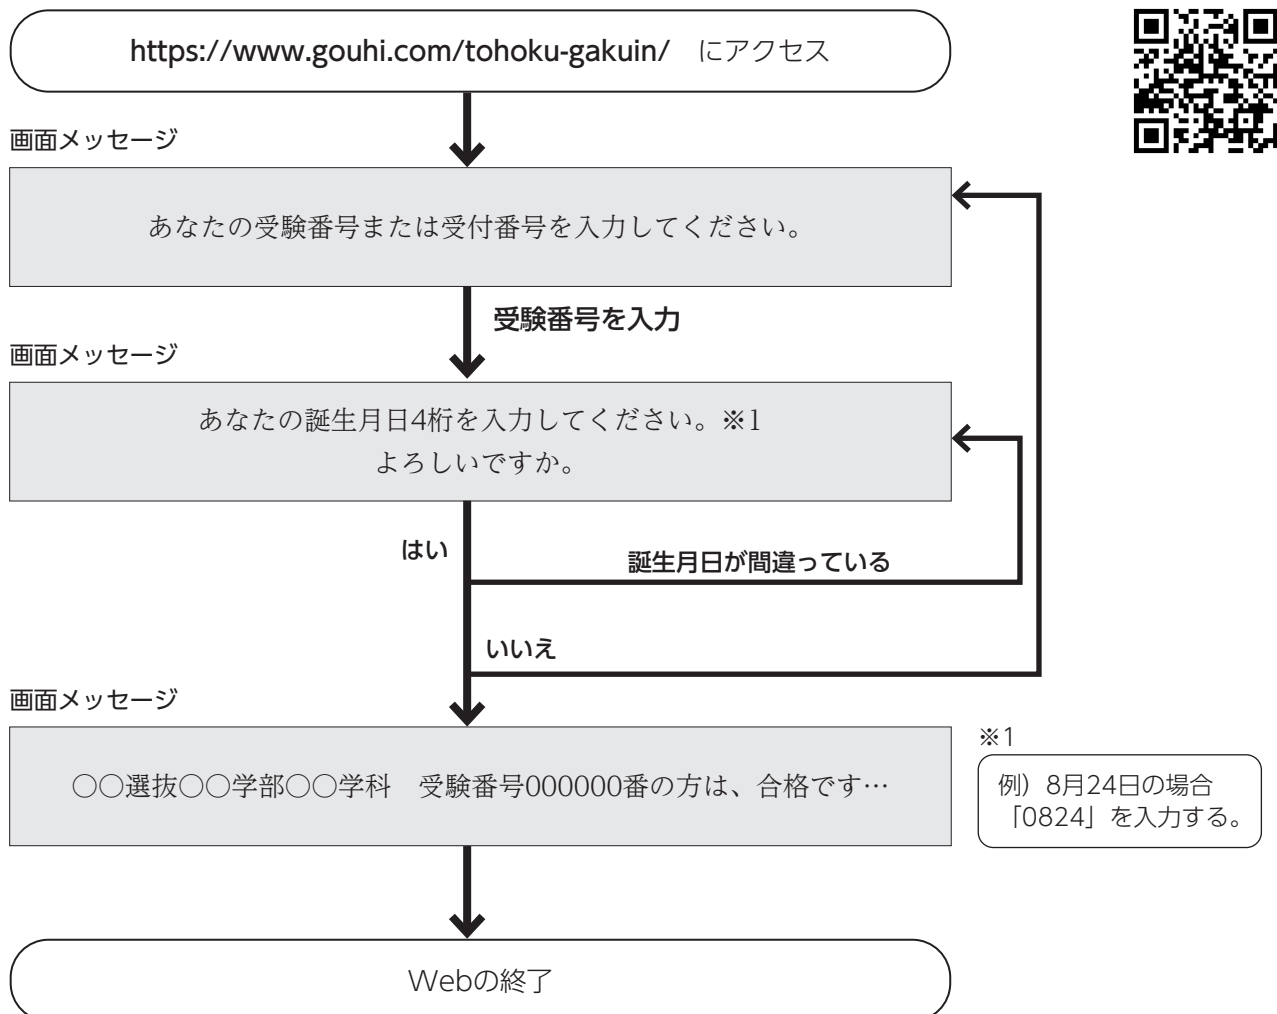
https://www.gouhi.com/tohoku-gakuin/　にアクセス

画面メッセージ

あなたの受験番号または受付番号を入力してください。

受験番号を入力

画面メッセージ

あなたの誕生月日4桁を入力してください。※1
よろしいですか。

はい

誕生月日が間違っている

いいえ

画面メッセージ

○○選抜○○学部○○学科　受験番号000000番の方は、合格です…

※1
例）8月24日の場合
「0824」を入力する。

Webの終了